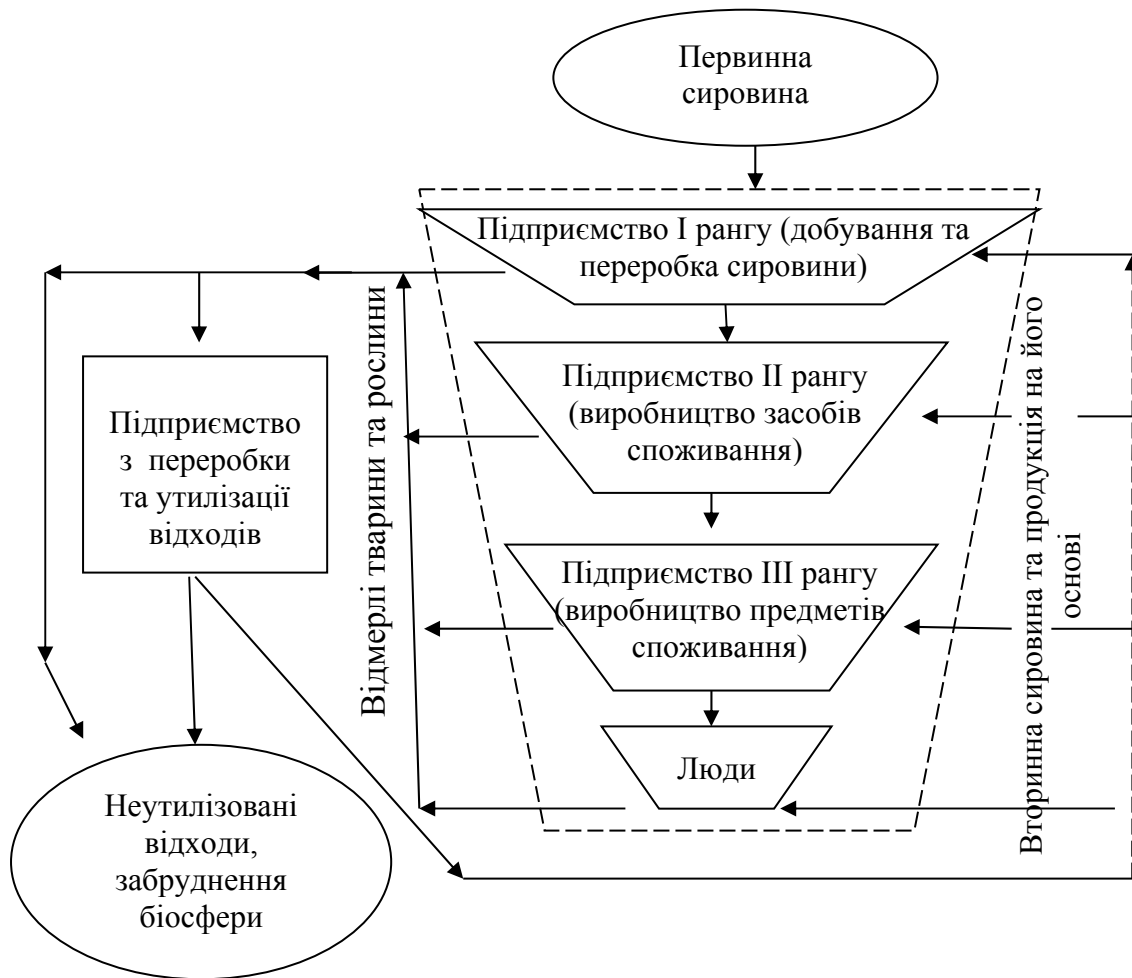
Первинна сировина

Підприємство I рангу (добування та переробка сировини)

Підприємство II рангу (виробництво засобів споживання)

Підприємство III рангу (виробництво предметів споживання)

Люди

Підприємство з переробки та утилізації відходів

Неутилізовані відходи, забруднення біосфери

Відмерлі тварини та рослини

Вторинна сировина та продукція на його основі